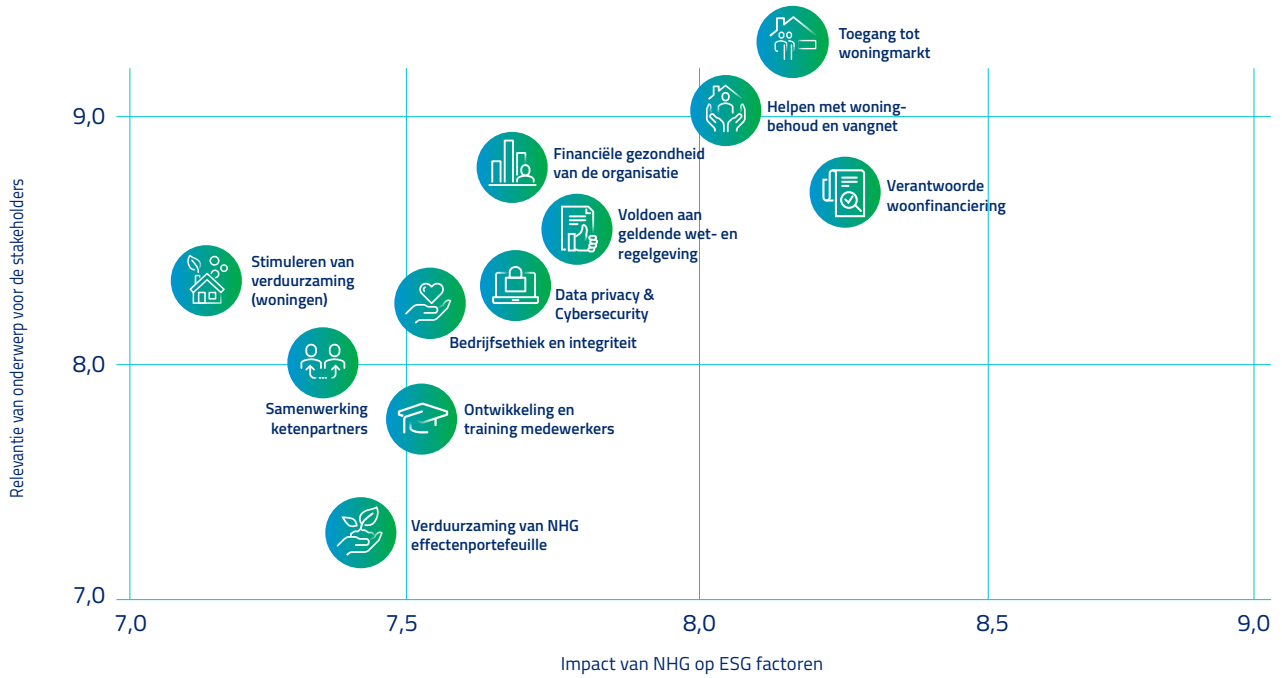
Relevantie van onderwerp voor de stakeholders

9,0

8,0

7,0

7,0 7,5 8,0 8,5 9,0

Impact van NHG op ESG factoren

Toegang tot woningmarkt

Helpen met woningbehoud en vangnet

Financiële gezondheid van de organisatie

Verantwoorde woonfinanciering

Voldoen aan geldende wet- en regelgeving

Stimuleren van verduurzaming (woningen)

Data privacy & Cybersecurity

Bedrijfsethiek en integriteit

Samenwerking ketenpartners

Ontwikkeling en training medewerkers

Verduurzaming van NHG effectenportefeuille